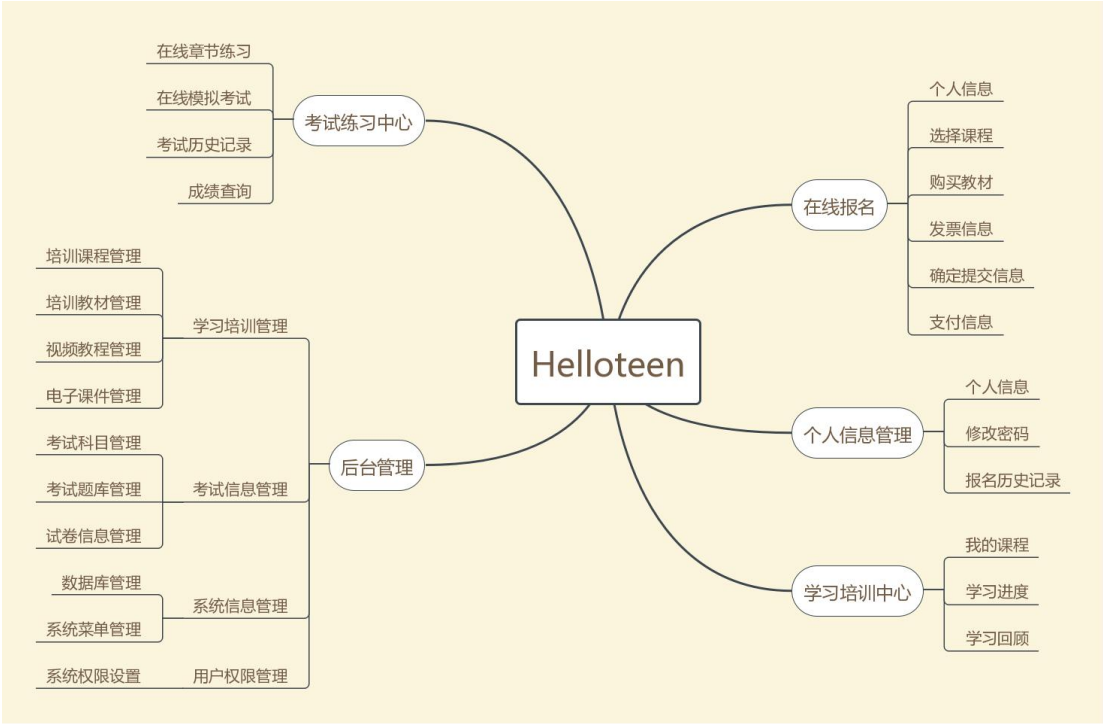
Helloteen

考试练习中心
在线章节练习
在线模拟考试
考试历史记录
成绩查询

后台管理
学习培训管理
培训课程管理
培训教材管理
视频教程管理
电子课件管理
考试信息管理
考试科目管理
考试题库管理
试卷信息管理
系统信息管理
数据库管理
系统菜单管理
用户权限管理
系统权限设置

在线报名
个人信息
选择课程
购买教材
发票信息
确定提交信息
支付信息

个人信息管理
个人信息
修改密码
报名历史记录

学习培训中心
我的课程
学习进度
学习回顾